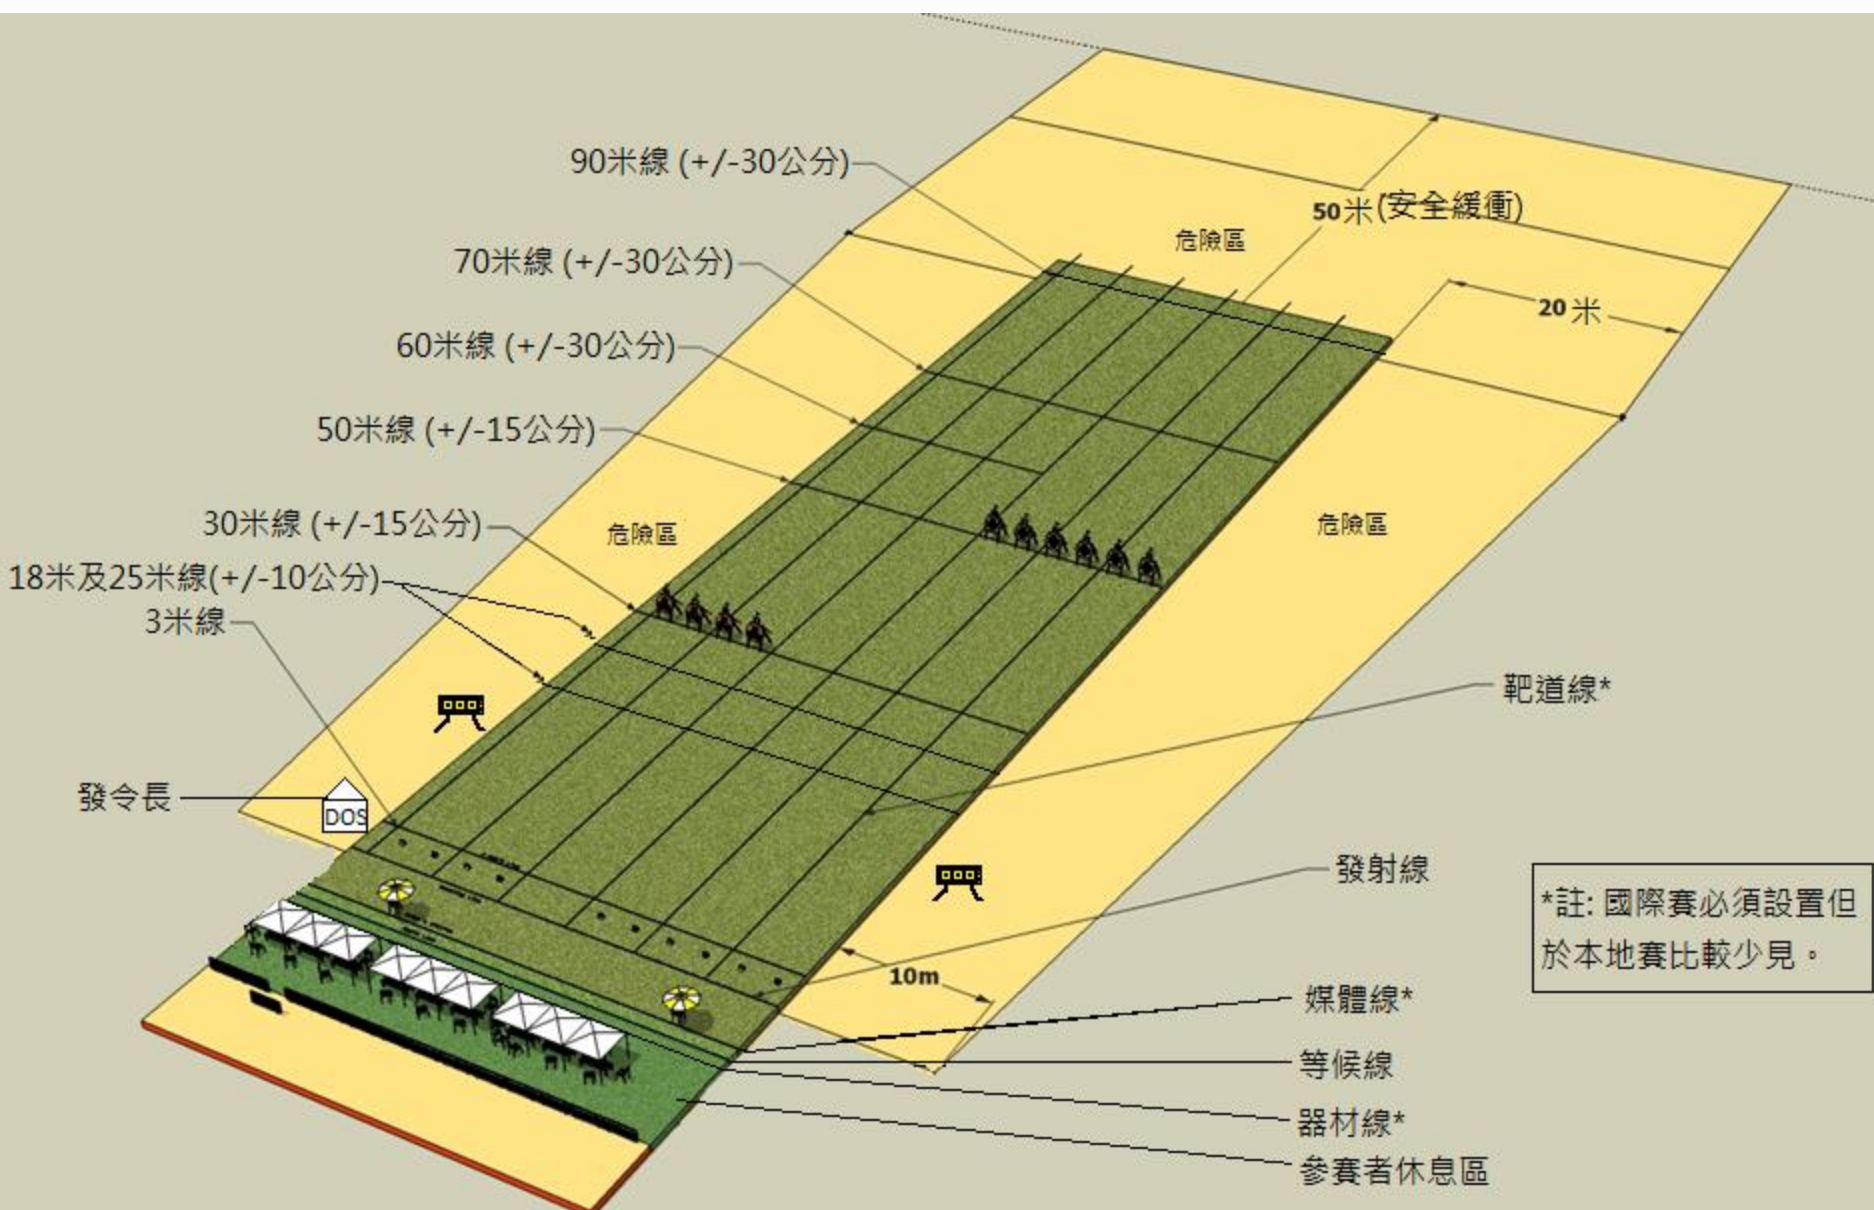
90米線 (+/-30公分)

50米(安全緩衝)

危險區

70米線 (+/-30公分)

20米

60米線 (+/-30公分)

50米線 (+/-15公分)

30米線 (+/-15公分)

危險區

危險區

18米及25米線(+/-10公分)

3米線

靶道線*

發令長

DOS

發射線

*註: 國際賽必須設置但於本地賽比較少見。

10m

媒體線*

等候線

器材線*

參賽者休息區